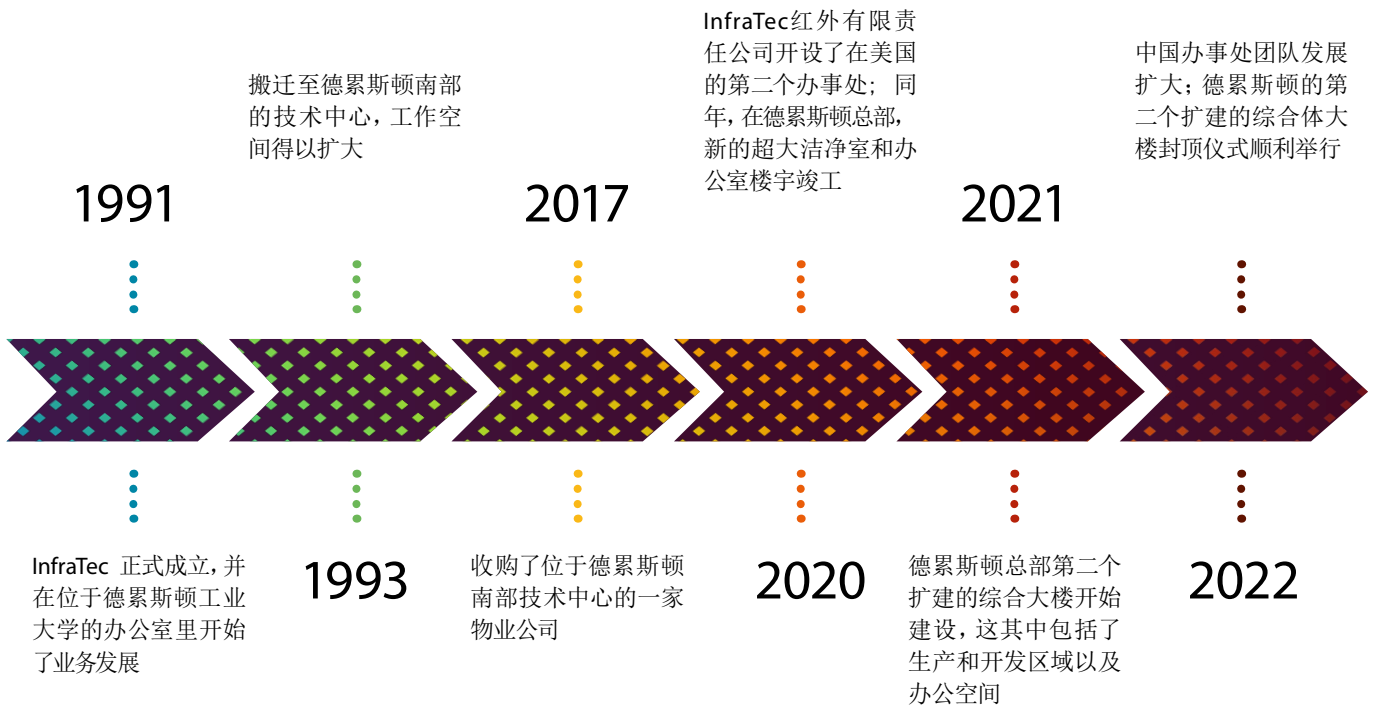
搬迁至德累斯顿南部的技术中心，工作空间得以扩大

InfraTec红外有限责任公司开设了在美国的第二个办事处； 同年，在德累斯顿总部，新的超大洁净室和办公室楼宇竣工

中国办事处团队发展扩大；德累斯顿的第二个扩建的综合体大楼封顶仪式顺利举行

1991

2017

2021

InfraTec 正式成立，并在位于德累斯顿工业大学的办公室里开始了业务发展

1993

收购了位于德累斯顿南部技术中心的一家物业公司

2020

德累斯顿总部第二个扩建的综合大楼开始建设，这其中包括了生产和开发区域以及办公空间

2022